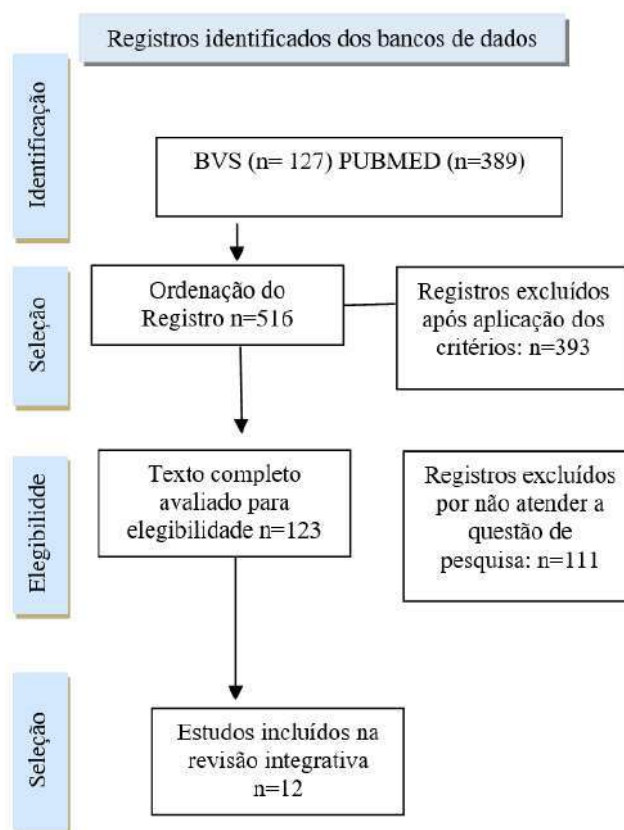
Registros identificados dos bancos de dados

Identificação

BVS (n= 127) PUBMED (n=389)

Seleção

Ordenação do Registro n=516

Registros excluídos após aplicação dos critérios: n=393

Elegibilidade

Texto completo avaliado para elegibilidade n=123

Registros excluídos por não atender a questão de pesquisa: n=111

Seleção

Estudos incluídos na revisão integrativa n=12